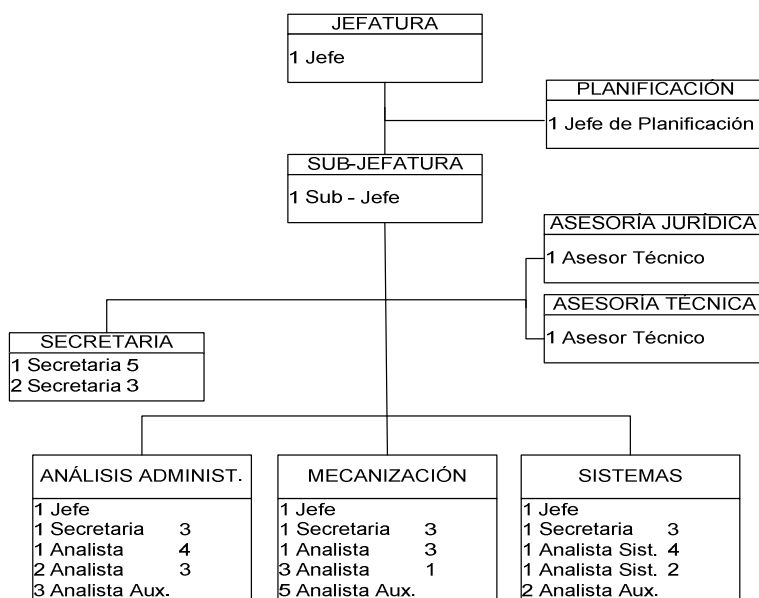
JEFATURA
1 Jefe

PLANIFICACIÓN
1 Jefe de Planificación

SUB-JEFATURA
1 Sub - Jefe

ASESORÍA JURÍDICA
1 Asesor Técnico

ASESORÍA TÉCNICA
1 Asesor Técnico

SECRETARIA
1 Secretaria 5
2 Secretaria 3

ANÁLISIS ADMINIST.
1 Jefe
1 Secretaria 3
1 Analista 4
2 Analista 3
3 Analista Aux.

MECANIZACIÓN
1 Jefe
1 Secretaria 3
1 Analista 3
3 Analista 1
5 Analista Aux.

SISTEMAS
1 Jefe
1 Secretaria 3
1 Analista Sist. 4
1 Analista Sist. 2
2 Analista Aux.